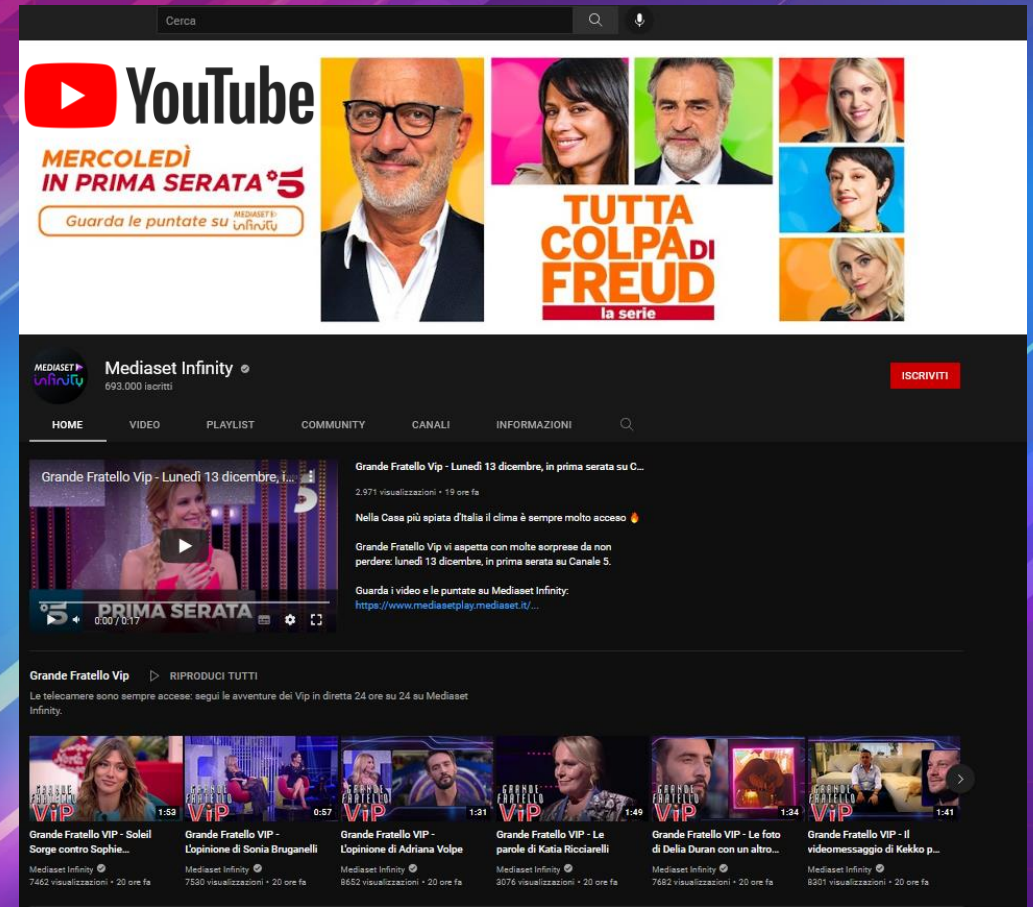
Cerca

YouTube

MERCOLEDÌ IN PRIMA SERATA 5

Guarda le puntate su MEDIASET infinity

TUTTA COLPA DI FREUD
la serie

MEDIASET infinity

Mediaset Infinity
693.000 iscritti

ISCRIVITI

HOME VIDEO PLAYLIST COMMUNITY CANALI INFORMAZIONI

Grande Fratello Vip - Lunedì 13 dicembre, i...

PRIMA SERATA

0:00 / 0:17

Grande Fratello Vip - Lunedì 13 dicembre, in prima serata su C...

2.971 visualizzazioni • 19 ore fa

Nella Casa più spiata d'Italia il clima è sempre molto acceso 🔥

Grande Fratello Vip vi aspetta con molte sorprese da non perdere: lunedì 13 dicembre, in prima serata su Canale 5.

Guarda i video e le puntate su Mediaset Infinity:
https://www.mediasetplay.mediaset.it/...

Grande Fratello Vip RIPRODUCI TUTTI

Le telecamere sono sempre accese: segui le avventure dei Vip in diretta 24 ore su 24 su Mediaset Infinity.

1:53
Grande Fratello VIP - Soleil Sorge contro Sophie...
Mediaset Infinity
7462 visualizzazioni • 20 ore fa

0:57
Grande Fratello VIP - L'opinione di Sonia Bruganelli
Mediaset Infinity
7530 visualizzazioni • 20 ore fa

1:31
Grande Fratello VIP - L'opinione di Adriana Volpe
Mediaset Infinity
8652 visualizzazioni • 20 ore fa

1:49
Grande Fratello VIP - Le parole di Katia Ricciarelli
Mediaset Infinity
3076 visualizzazioni • 20 ore fa

1:34
Grande Fratello VIP - Le foto di Delia Duran con un altro...
Mediaset Infinity
7682 visualizzazioni • 20 ore fa

1:41
Grande Fratello VIP - Il videomessaggio di Kekko p...
Mediaset Infinity
8301 visualizzazioni • 20 ore fa